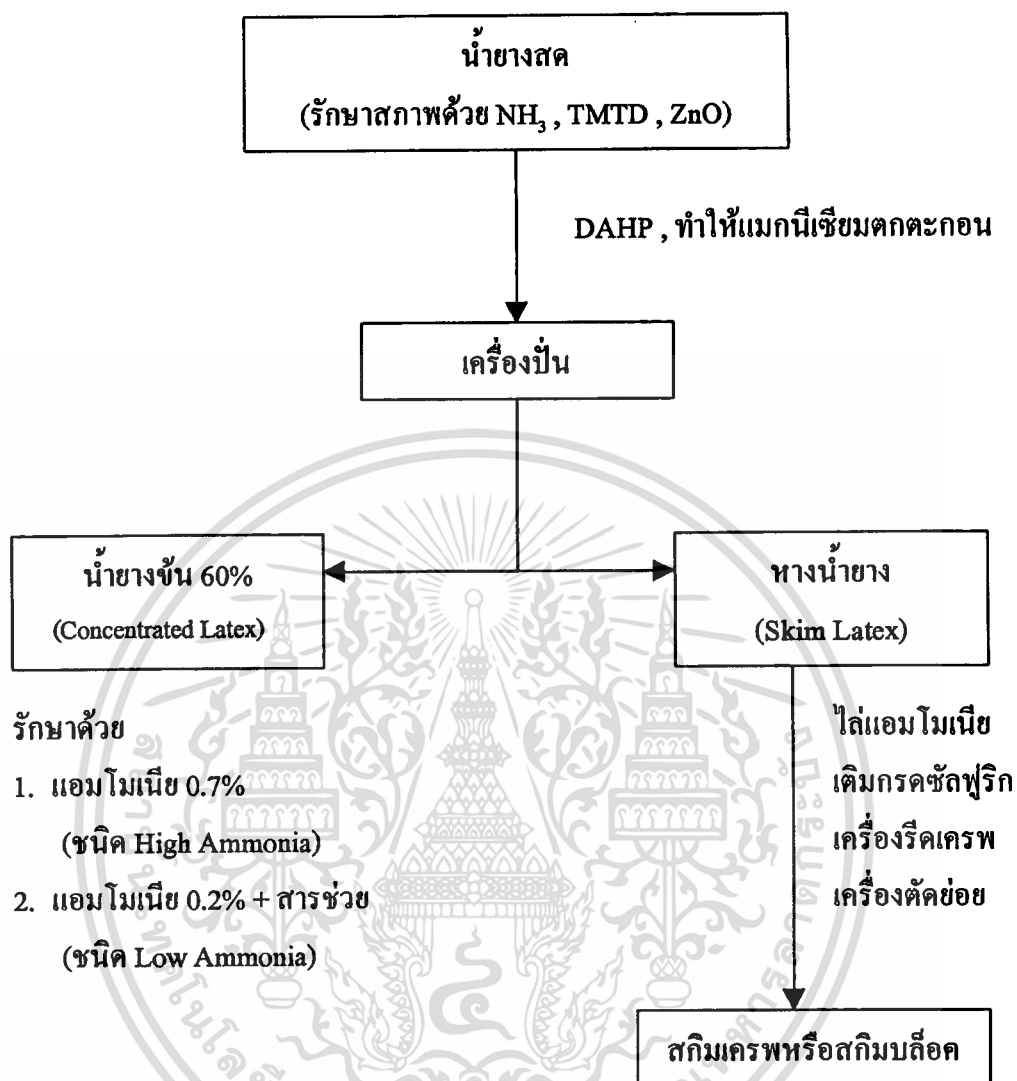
น้ำยางสด
(รักษาสภาพด้วย $NH_3$ , TMTD , ZnO)

DAHP , ทำให้แมกนีเซียมตกตะกอน

เครื่องปั่น

น้ำยางข้น 60%
(Concentrated Latex)

หางน้ำยาง
(Skim Latex)

รักษาด้วย
1. แอมโมเนีย 0.7%
(ชนิด High Ammonia)
2. แอมโมเนีย 0.2% + สารช่วย
(ชนิด Low Ammonia)

ไล่แอมโมเนีย
เติมกรดซัลฟูริก
เครื่องรีดเครพ
เครื่องตัดย่อย

สกิมเครพหรือสกิมบล็อค